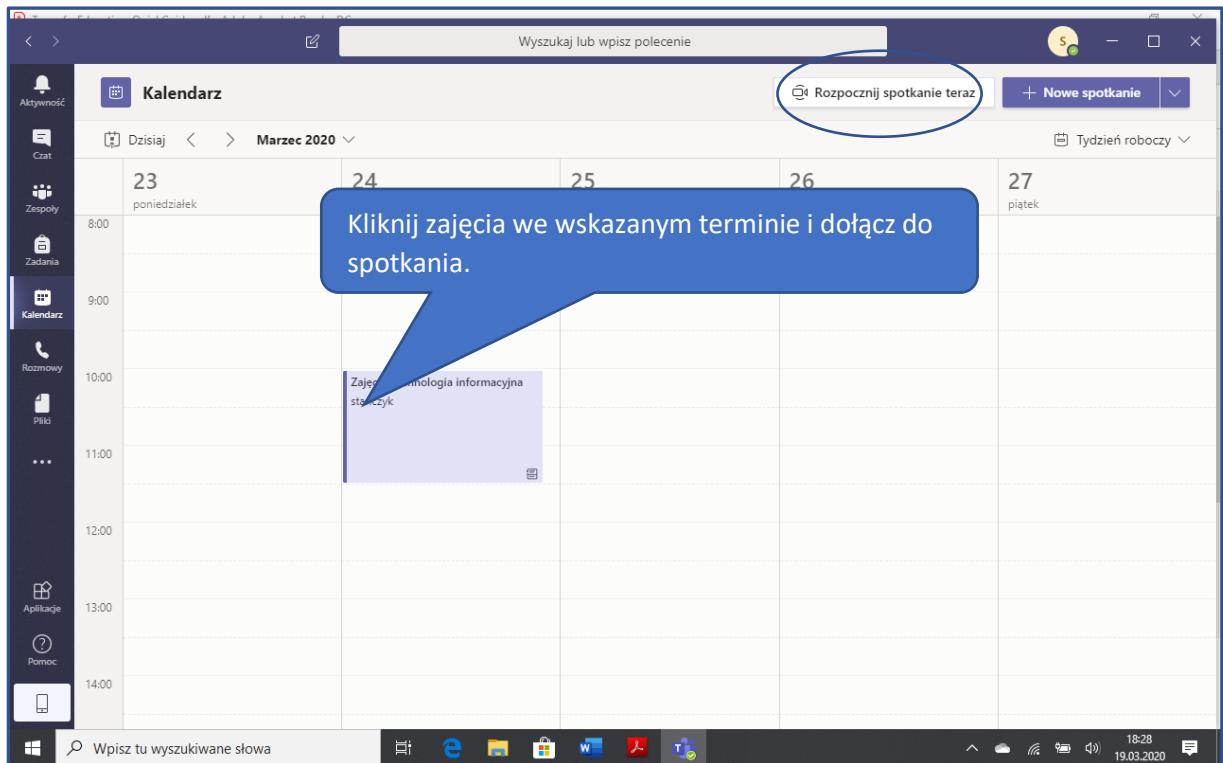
Wyszukaj lub wpisz polecenie

S

Aktywność

Czat

Zespoły

Zadania

Kalendarz

Rozmowy

Pliki

...

Aplikacje

Pomoc

Kalendarz

Rozpocznij spotkanie teraz

+ Nowe spotkanie

Dzisiaj

Marzec 2020

Tydzień roboczy

23
poniedziałek

24

25

26

27
piątek

8:00

9:00

10:00

11:00

12:00

13:00

14:00

Kliknij zajęcia we wskazanym terminie i dołącz do spotkania.

Zaj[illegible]nologia informacyjna
sta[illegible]czyk

Wpisz tu wyszukiwane słowa

18:28
19.03.2020